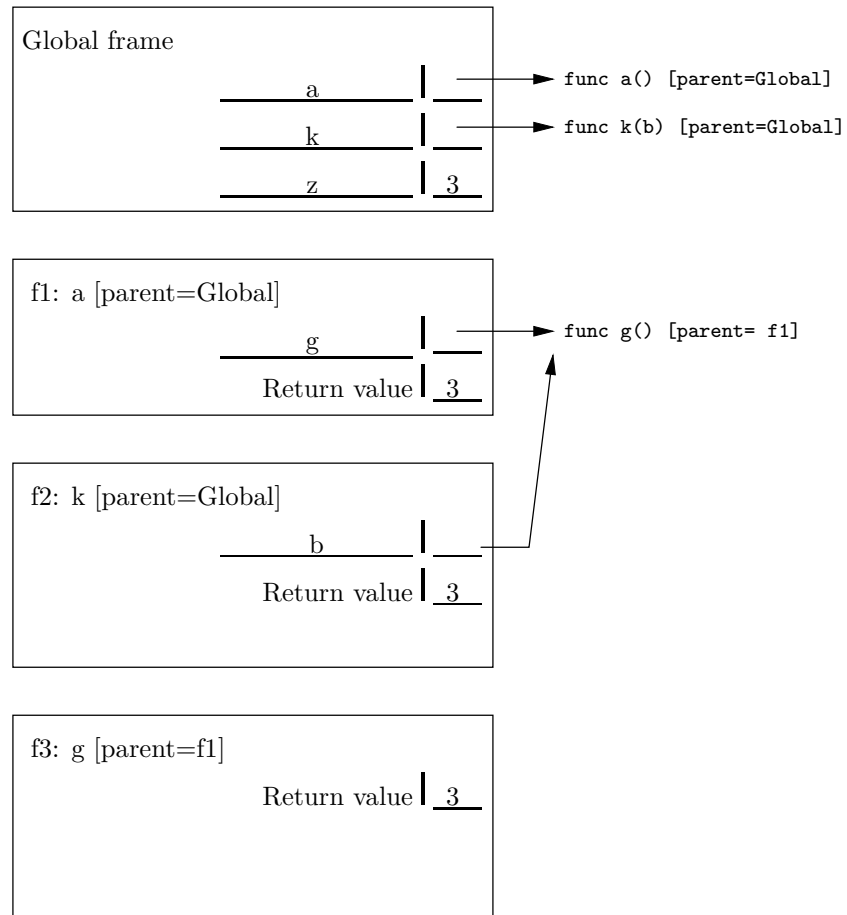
Global frame

a
func a() [parent=Global]

k
func k(b) [parent=Global]

z
3

f1: a [parent=Global]

g
func g() [parent= f1]

Return value
3

f2: k [parent=Global]

b

Return value
3

f3: g [parent=f1]

Return value
3